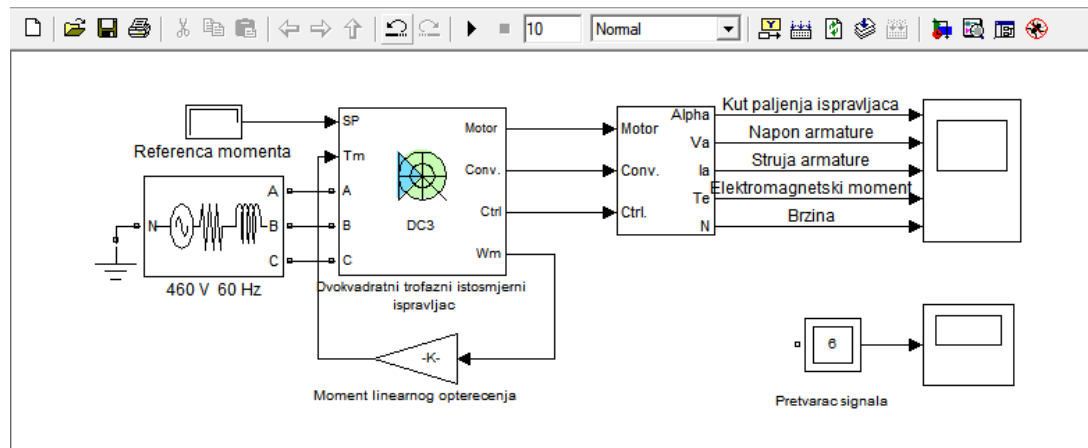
10
Normal

SP
Tm
A
B
C
Motor
Conv.
Ctrl
Wm
DC3
Referenca momenta
N
A
B
C
460 V 60 Hz
Dvokvadratni trofazni istosmjerni ispravljac
Motor
Conv.
Ctrl.
Alpha
Va
Ia
Te
N
Kut paljenja ispravljaca
Napon armature
Struja armature
Elektromagnetski moment
Brzina
-K-
Moment linearnog opterecenja
6
Pretvarac signala